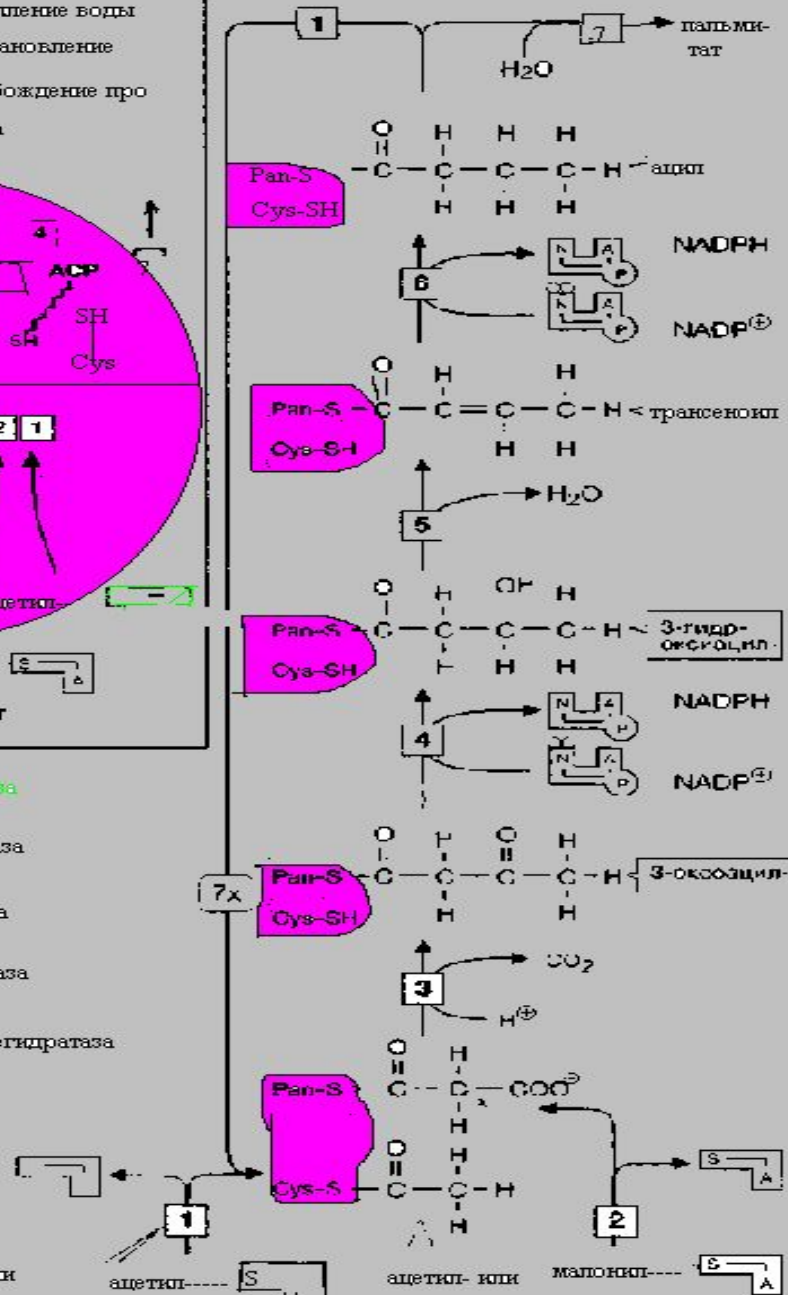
ление воды
ановление
бождение про

4
ACP
SH
sH
Cys
2 1
етил-
S
A
т
за
за
а
аза
егидратаза
и

1
7
пальми-тат
$H_2O$
Pan-S
Cys-SH
ацил
6
NADPH
$NADP^{\oplus}$
Pan-S
Cys-SH
трансеноил
5
$H_2O$
Pan-S
Cys-SH
3-гидр-оксоацил-
4
NADPH
$NADP^{\oplus}$
7x
Pan-S
Cys-SH
3-оксоацил-
3
$CO_2$
$H^{\oplus}$
Pan-S
$COO^{\ominus}$
Cys-S
1
2
ацетил----- S
ацетил- или
малонил---- S A